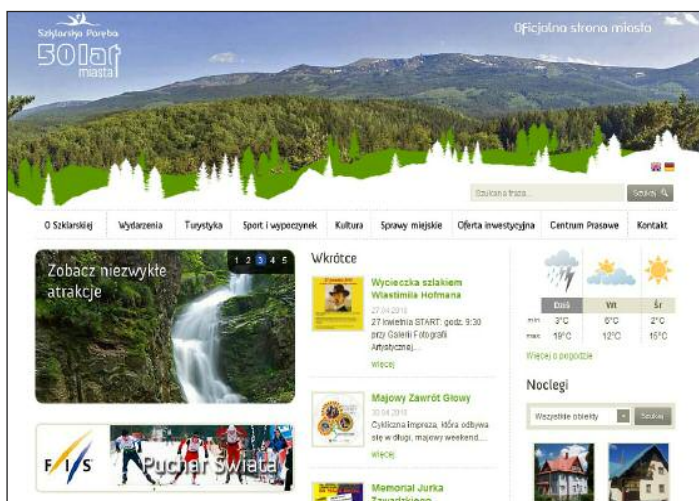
Szklarska Poręba
50 lat
miasta

Oficjalna strona miasta

Szukana fraza... Szukaj

O Szklarskiej | Wydarzenia | Turystyka | Sport i wypoczynek | Kultura | Sprawy miejskie | Oferta inwestycyjna | Centrum Prasowe | Kontakt

Zobacz niezwykłe atrakcje

1 2 3 4 5

FIS
Puchar Świata

Wkrótce

Wycieczka szlakiem Wlastimila Hofmana
27.04.2010
27 kwietnia START: godz. 9:30 przy Galerii Fotografii Artystycznej...
więcej

Majowy Zawrót Głowy
30.04.2010
Cykliczna impreza, która odbywa się w długi, majowy weekend...
więcej

Memoriał Jurka Zawadzkiego

| | Dziś | Wt | Śr |
|---|---|---|---|
| min | 3°C | 6°C | 2°C |
| max | 19°C | 12°C | 15°C |

Więcej o pogodzie

Noclegi

Wszystkie obiekty Szukaj